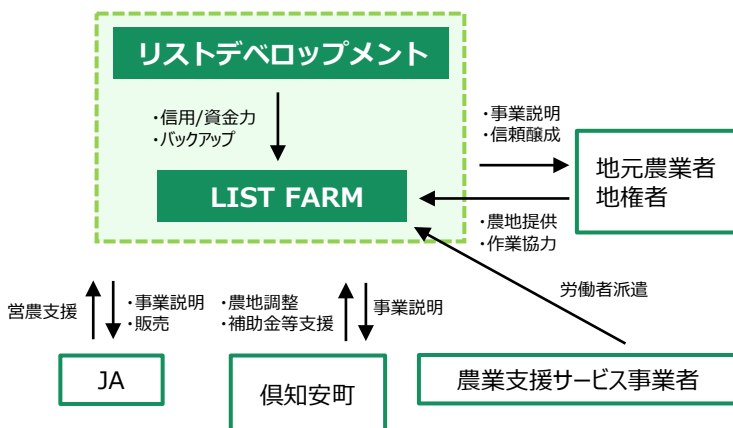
リストデベロップメント

・信用/資金力
・バックアップ

LIST FARM

・事業説明
・信頼醸成

地元農業者
地権者

・農地提供
・作業協力

労働者派遣

営農支援

・事業説明
・販売

・農地調整
・補助金等支援

事業説明

JA

倶知安町

農業支援サービス事業者